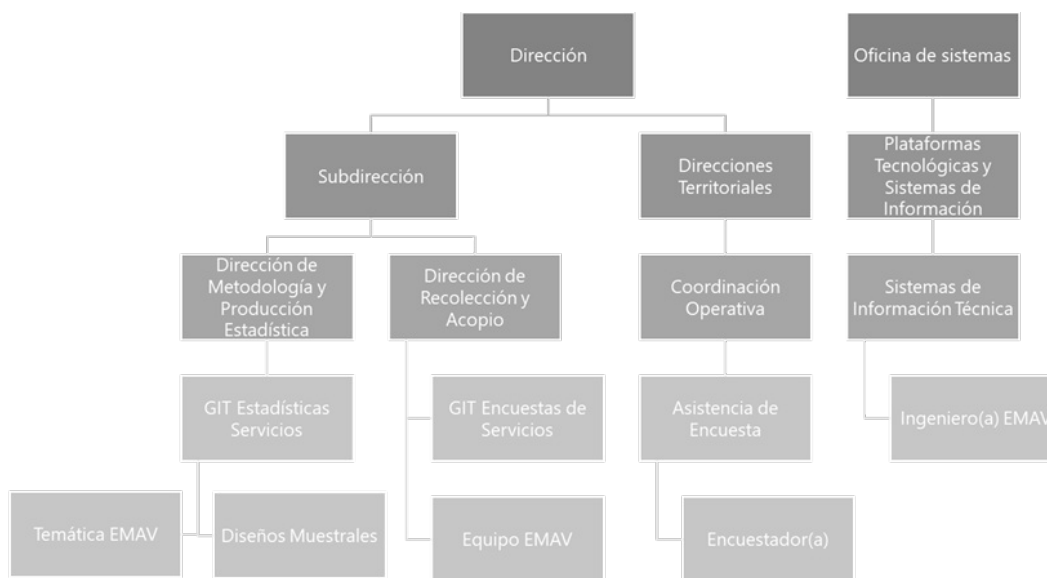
Dirección

Oficina de sistemas

Subdirección

Direcciones Territoriales

Plataformas Tecnológicas y Sistemas de Información

Dirección de Metodología y Producción Estadística

Dirección de Recolección y Acopio

Coordinación Operativa

Sistemas de Información Técnica

GIT Estadísticas Servicios

GIT Encuestas de Servicios

Asistencia de Encuesta

Ingeniero(a) EMAV

Temática EMAV

Diseños Muestrales

Equipo EMAV

Encuestador(a)